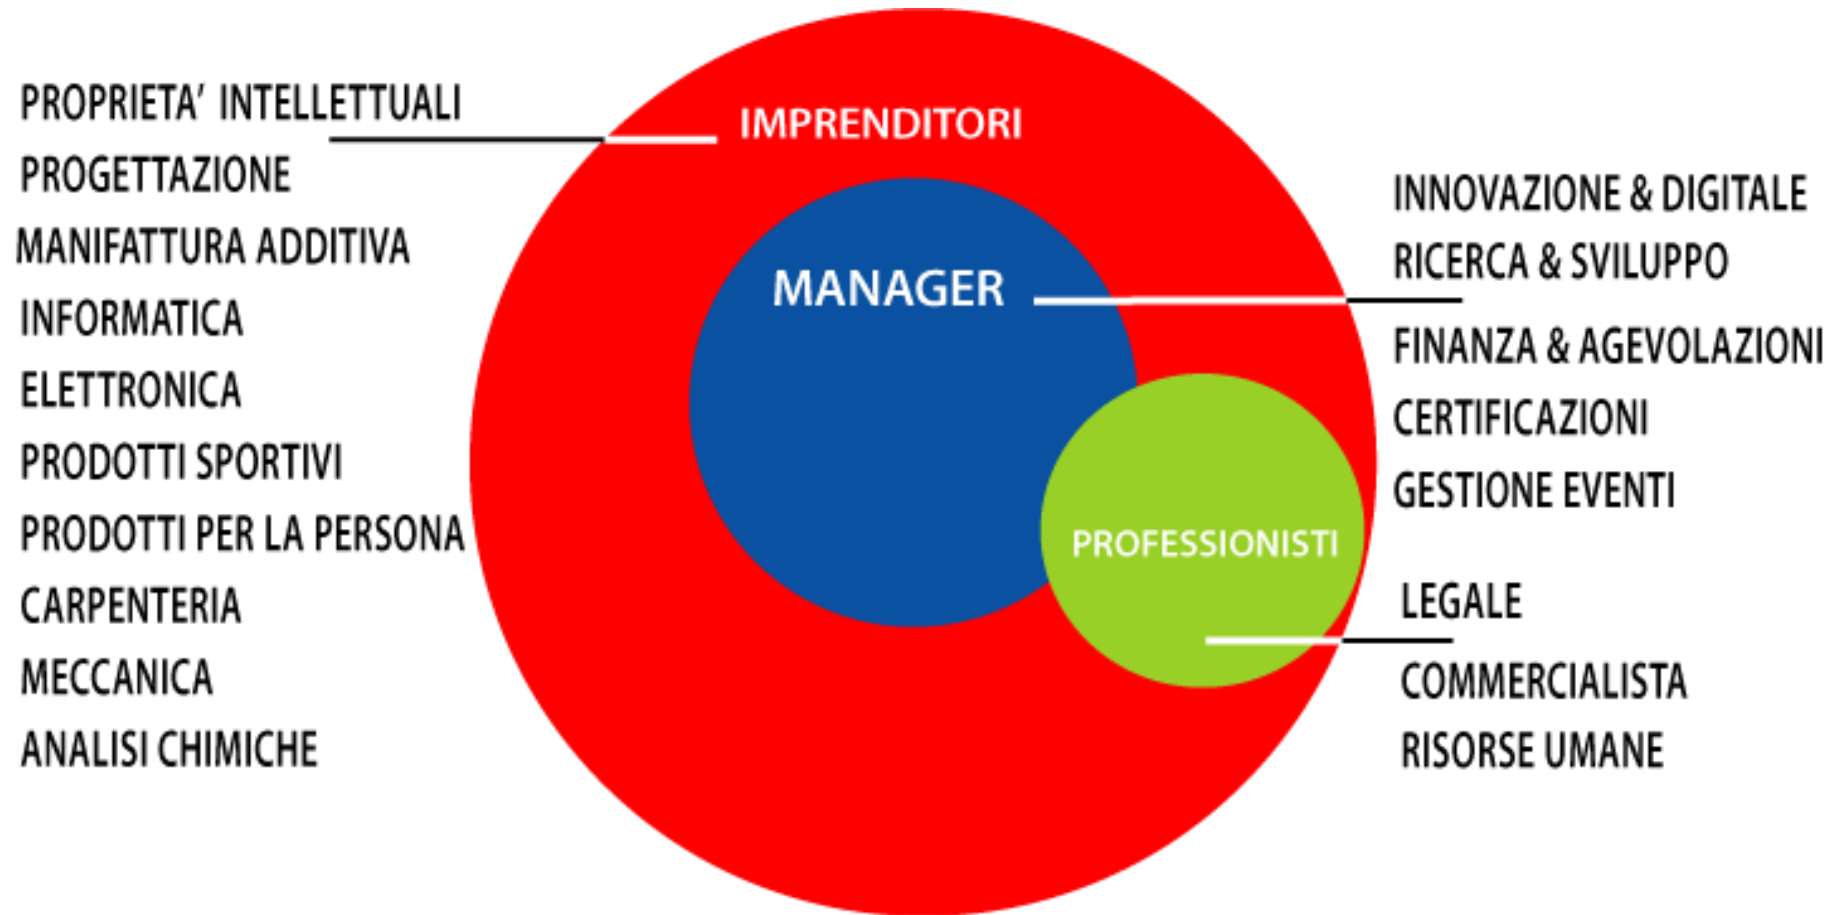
PROPRIETA' INTELLETTUALI
PROGETTAZIONE
MANIFATTURA ADDITIVA
INFORMATICA
ELETTRONICA
PRODOTTI SPORTIVI
PRODOTTI PER LA PERSONA
CARPENTERIA
MECCANICA
ANALISI CHIMICHE

IMPRENDITORI

MANAGER

PROFESSIONISTI

INNOVAZIONE & DIGITALE
RICERCA & SVILUPPO
FINANZA & AGEVOLAZIONI
CERTIFICAZIONI
GESTIONE EVENTI

LEGALE
COMMERCIALISTA
RISORSE UMANE